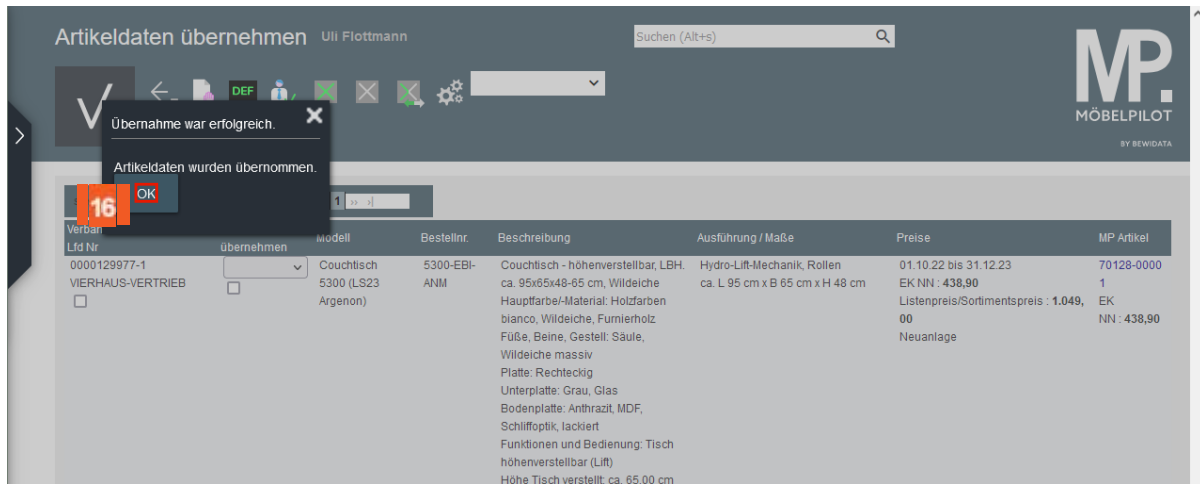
Artikeldaten übernehmen Uli Flottmann

Suchen (Alt+s)

DEF

MP.
MÖBELPILOT
BY BEWIDATA

Übernahme war erfolgreich.

Artikeldaten wurden übernommen.

16 OK

1

| Verban Lfd Nr | übernehmen | Modell | Bestellnr. | Beschreibung | Ausführung / Maße | Preise | MP Artikel |
|---|---|---|---|---|---|---|---|
| 0000129977-1 VIERHAUS-VERTRIEB | | Couchtisch 5300 (LS23 Argenon) | 5300-EBI-ANM | Couchtisch - höhenverstellbar, LBH. ca. 95x65x48-65 cm, Wildeiche Hauptfarbe/-Material: Holzfarben bianco, Wildeiche, Furnierholz Füße, Beine, Gestell: Säule, Wildeiche massiv Platte: Rechteckig Unterplatte: Grau, Glas Bodenplatte: Anthrazit, MDF, Schliffoptik, lackiert Funktionen und Bedienung: Tisch höhenverstellbar (Lift) Höhe Tisch verstellt: ca. 65,00 cm | Hydro-Lift-Mechanik, Rollen ca. L 95 cm x B 65 cm x H 48 cm | 01.10.22 bis 31.12.23 EK NN : 438,90 Listenpreis/Sortimentspreis : 1.049,00 Neuanlage | 70128-00001 EK NN : 438,90 |